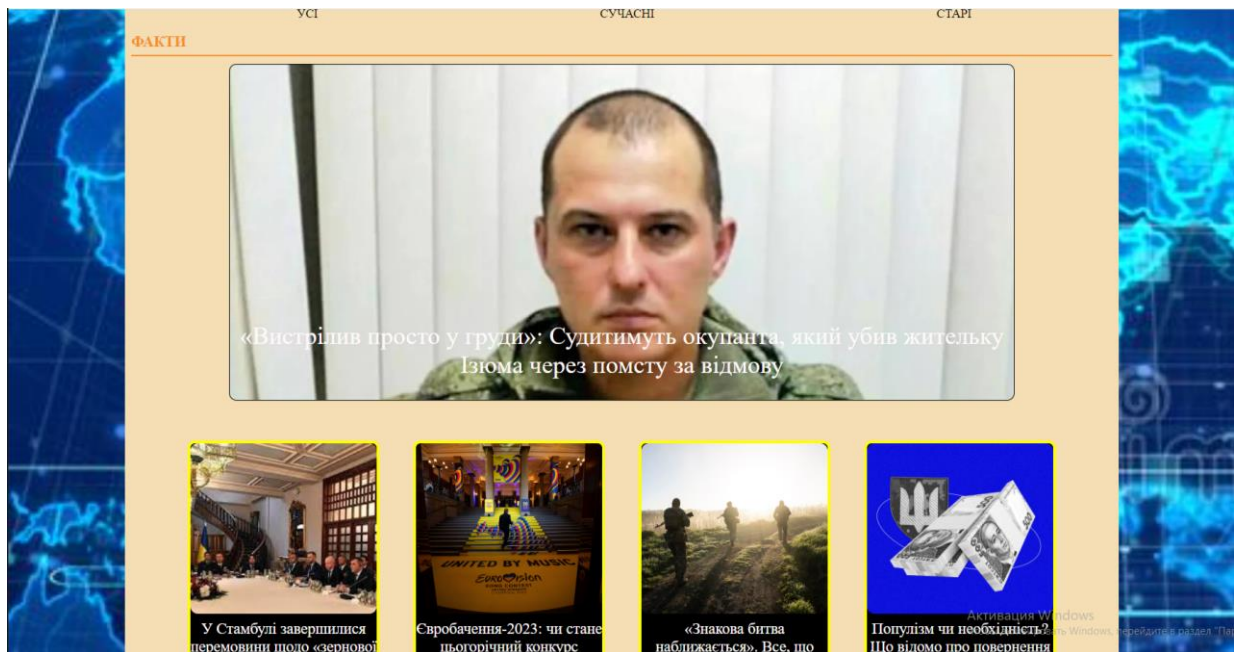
УСІ СУЧАСНІ СТАРІ

ФАКТИ

«Вистрілив просто у груди»: Судитимуть окупанта, який убив жительку Ізюма через помсту за відмову

UNITED BY MUSIC
Eurovision

У Стамбулі завершилися перемовини щодо «зернової

Євробачення-2023: чи стане цьогорічний конкурс

«Знакова битва наближається». Все, що

Популізм чи необхідність? Що відомо про повернення

Активация Windows
Чтобы активировать Windows, перейдите в раздел "Па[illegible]